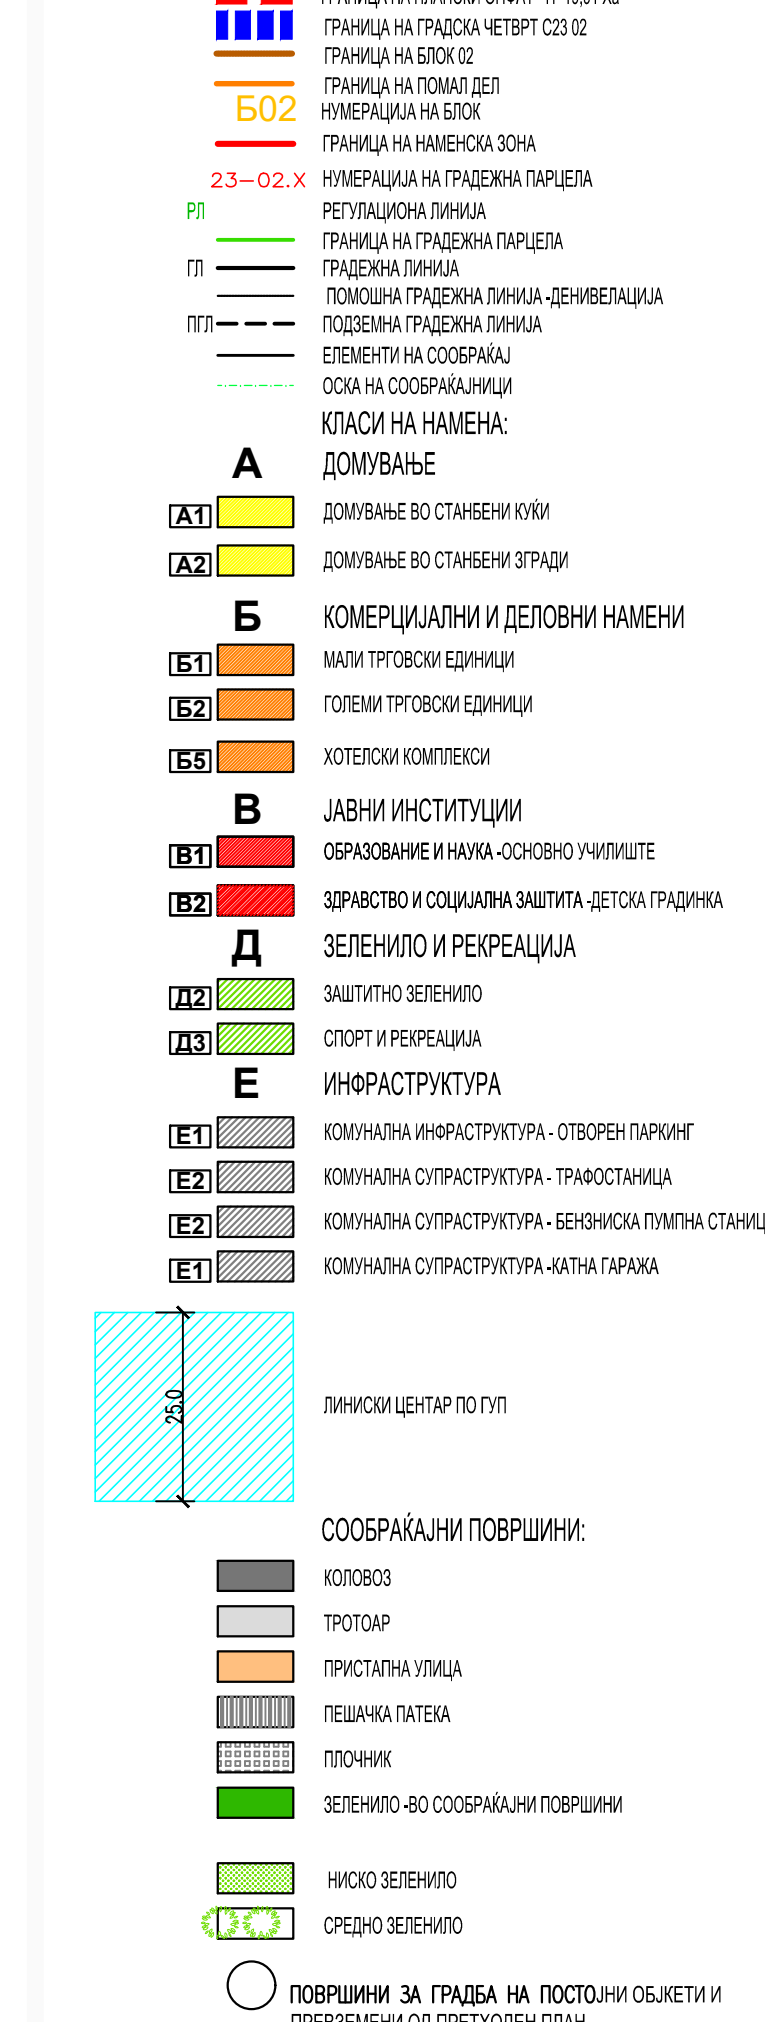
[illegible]
ГРАНИЦА НА ГРАДСКА ЧЕТВРТ С23 02
ГРАНИЦА НА БЛОК 02
ГРАНИЦА НА ПОМАЛ ДЕЛ
Б02 НУМЕРАЦИЈА НА БЛОК
ГРАНИЦА НА НАМЕНСКА ЗОНА
23-02.X НУМЕРАЦИЈА НА ГРАДЕЖНА ПАРЦЕЛА
РЛ РЕГУЛАЦИОНА ЛИНИЈА
ГРАНИЦА НА ГРАДЕЖНА ПАРЦЕЛА
ГЛ ГРАДЕЖНА ЛИНИЈА
ПОМОШНА ГРАДЕЖНА ЛИНИЈА -ДЕНИВЕЛАЦИЈА
ПГЛ ПОДЗЕМНА ГРАДЕЖНА ЛИНИЈА
ЕЛЕМЕНТИ НА СООБРАЌАЈ
ОСКА НА СООБРАЌАЈНИЦИ
КЛАСИ НА НАМЕНА:
А ДОМУВАЊЕ
А1 ДОМУВАЊЕ ВО СТАНБЕНИ КУЌИ
А2 ДОМУВАЊЕ ВО СТАНБЕНИ ЗГРАДИ
Б КОМЕРЦИЈАЛНИ И ДЕЛОВНИ НАМЕНИ
Б1 МАЛИ ТРГОВСКИ ЕДИНИЦИ
Б2 ГОЛЕМИ ТРГОВСКИ ЕДИНИЦИ
Б5 ХОТЕЛСКИ КОМПЛЕКСИ
В ЈАВНИ ИНСТИТУЦИИ
В1 ОБРАЗОВАНИЕ И НАУКА -ОСНОВНО УЧИЛИШТЕ
В2 ЗДРАВСТВО И СОЦИЈАЛНА ЗАШТИТА -ДЕТСКА ГРАДИНКА
Д ЗЕЛЕНИЛО И РЕКРЕАЦИЈА
Д2 ЗАШТИТНО ЗЕЛЕНИЛО
Д3 СПОРТ И РЕКРЕАЦИЈА
Е ИНФРАСТРУКТУРА
Е1 КОМУНАЛНА ИНФРАСТРУКТУРА - ОТВОРЕН ПАРКИНГ
Е2 КОМУНАЛНА СУПРАСТРУКТУРА - ТРАФОСТАНИЦА
Е2 КОМУНАЛНА СУПРАСТРУКТУРА - БЕНЗИНСКА ПУМПНА СТАНИЦ
Е1 КОМУНАЛНА СУПРАСТРУКТУРА -КАТНА ГАРАЖА
25.0
ЛИНИСКИ ЦЕНТАР ПО ГУП
СООБРАЌАЈНИ ПОВРШИНИ:
КОЛОВОЗ
ТРОТОАР
ПРИСТАПНА УЛИЦА
ПЕШАЧКА ПАТЕКА
ПЛОЧНИК
ЗЕЛЕНИЛО -ВО СООБРАЌАЈНИ ПОВРШИНИ
НИСКО ЗЕЛЕНИЛО
СРЕДНО ЗЕЛЕНИЛО
ПОВРШИНИ ЗА ГРАДБА НА ПОСТОЈНИ ОБЈКЕТИ И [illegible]